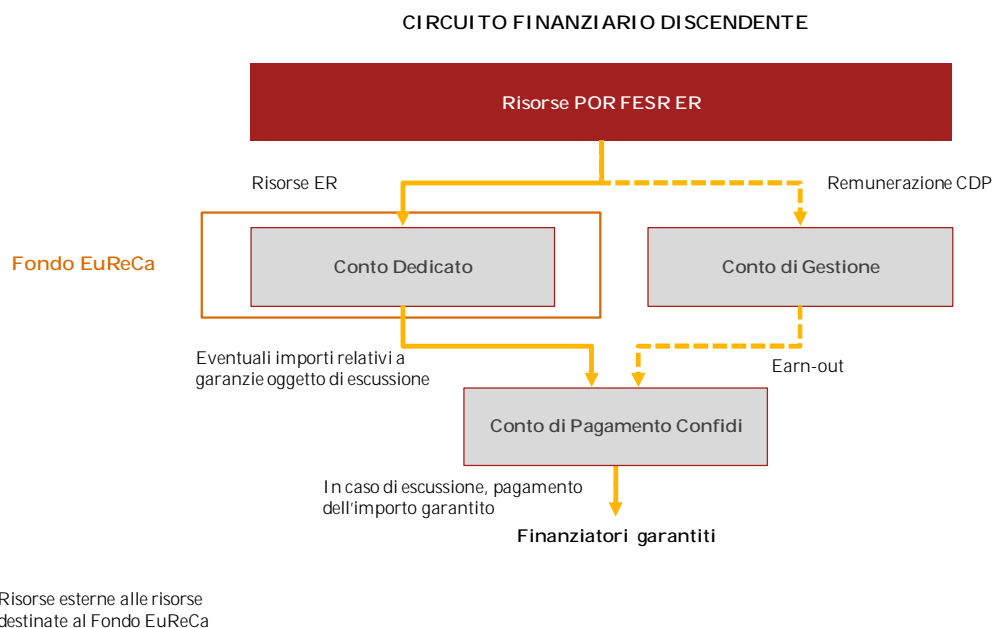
CIRCUITO FINANZIARIO DISCENDENTE

Risorse POR FESR ER

Risorse ER

Remunerazione CDP

Fondo EuReCa

Conto Dedicato

Conto di Gestione

Eventuali importi relativi a garanzie oggetto di escussione

Earn-out

Conto di Pagamento Confidi

In caso di escussione, pagamento dell'importo garantito

Finanziatori garantiti

Risorse esterne alle risorse destinate al Fondo EuReCa